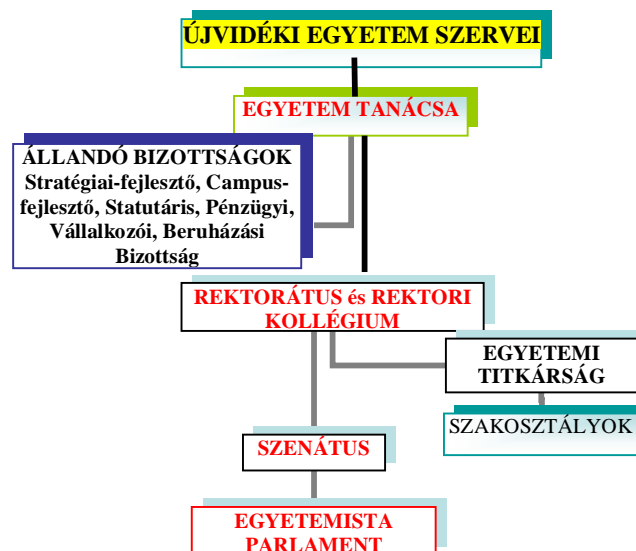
ÚJVIDÉKI EGYETEM SZERVEI

EGYETEM TANÁCSA

ÁLLANDÓ BIZOTTSÁGOK Stratégiai-fejlesztő, Campus-fejlesztő, Statutáris, Pénzügyi, Vállalkozói, Beruházási Bizottság

REKTORÁTUS és REKTORI KOLLÉGIUM

EGYETEMI TITKÁRSÁG

SZAKOSZTÁLYOK

SZENÁTUS

EGYETEMISTA PARLAMENT